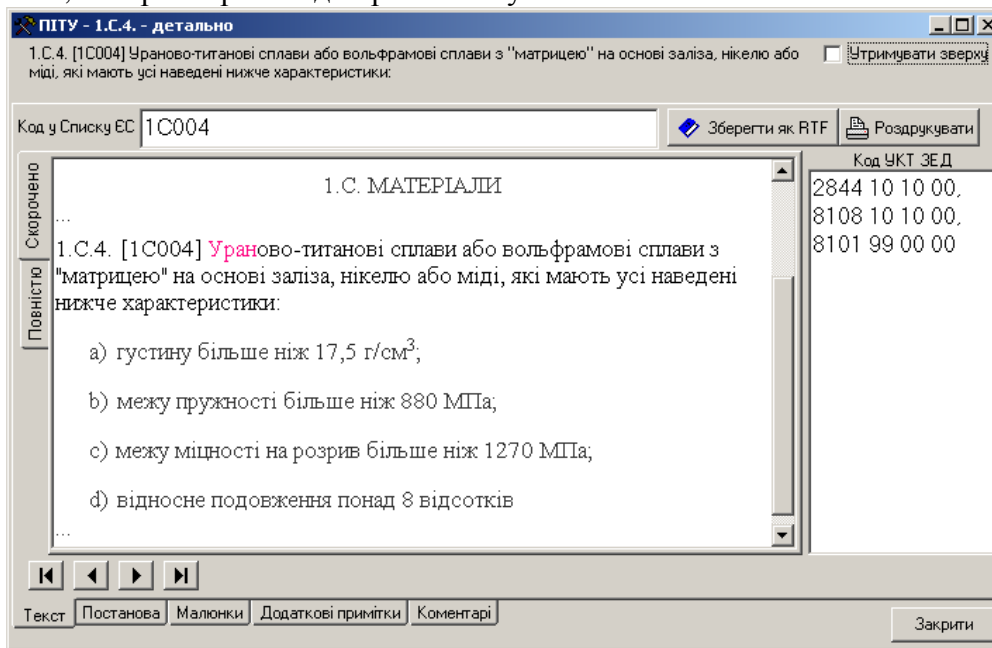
ПІТУ - 1.С.4. - детально

1.С.4. [1C004] Ураново-титанові сплави або вольфрамові сплави з "матрицею" на основі заліза, нікелю або міді, які мають усі наведені нижче характеристики:

Утримувати зверху

Код у Списку ЄС 1C004

Зберегти як RTF

Роздрукувати

Скорочено

Повністю

1.С. МАТЕРІАЛИ

...

1.С.4. [1C004] Ураново-титанові сплави або вольфрамові сплави з "матрицею" на основі заліза, нікелю або міді, які мають усі наведені нижче характеристики:

a) густину більше ніж 17,5 г/см$^3$;

b) межу пружності більше ніж 880 МПа;

c) межу міцності на розрив більше ніж 1270 МПа;

d) відносне подовження понад 8 відсотків

...

Код УКТ ЗЕД

2844 10 10 00,
8108 10 10 00,
8101 99 00 00

Текст | Постанова | Малюнки | Додаткові примітки | Коментарі

Закрити